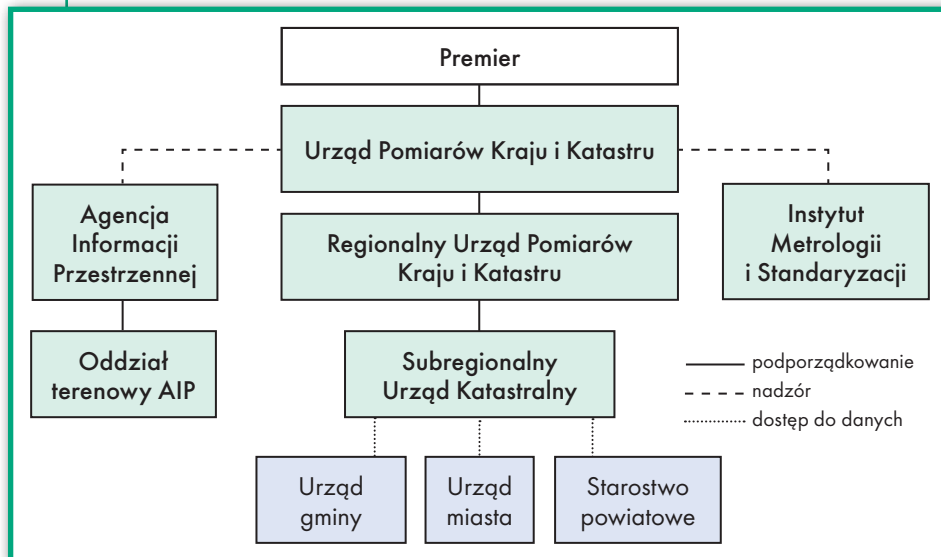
Premier

Urząd Pomiarów Kraju i Katastru

Agencja Informacji Przestrzennej

Regionalny Urząd Pomiarów Kraju i Katastru

Instytut Metrologii i Standaryzacji

Oddział terenowy AIP

Subregionalny Urząd Katastralny

podporządkowanie
nadzór
dostęp do danych

Urząd gminy

Urząd miasta

Starostwo powiatowe